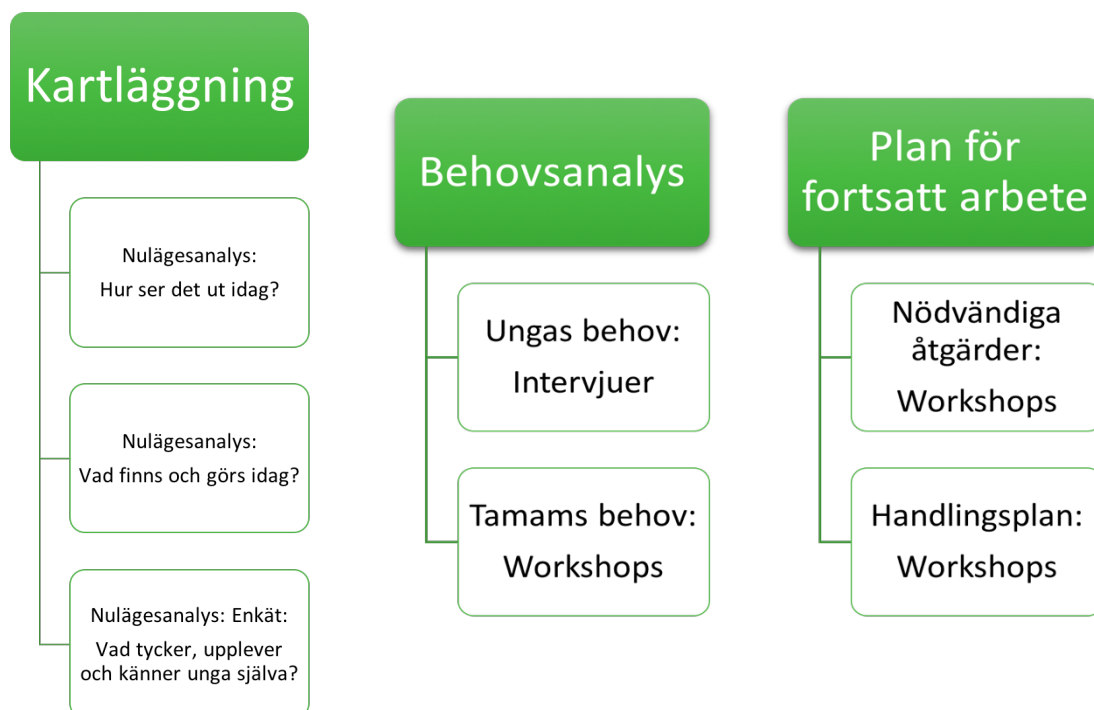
Kartläggning

Nulägesanalys:
Hur ser det ut idag?

Nulägesanalys:
Vad finns och görs idag?

Nulägesanalys: Enkät:
Vad tycker, upplever och känner unga själva?

Behovsanalys

Ungas behov:
Intervjuer

Tamams behov:
Workshops

Plan för fortsatt arbete

Nödvändiga åtgärder:
Workshops

Handlingsplan:
Workshops